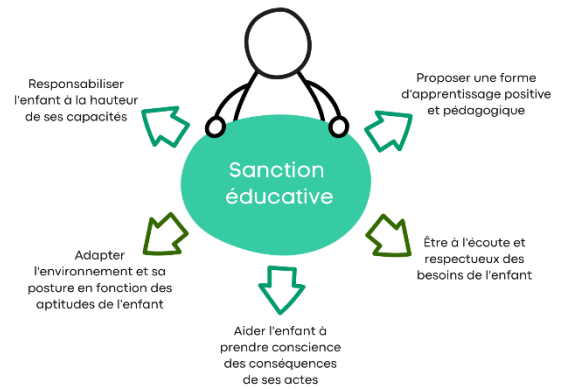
Sanction éducative

Responsabiliser l'enfant à la hauteur de ses capacités

Proposer une forme d'apprentissage positive et pédagogique

Adapter l'environnement et sa posture en fonction des aptitudes de l'enfant

Être à l'écoute et respectueux des besoins de l'enfant

Aider l'enfant à prendre conscience des conséquences de ses actes